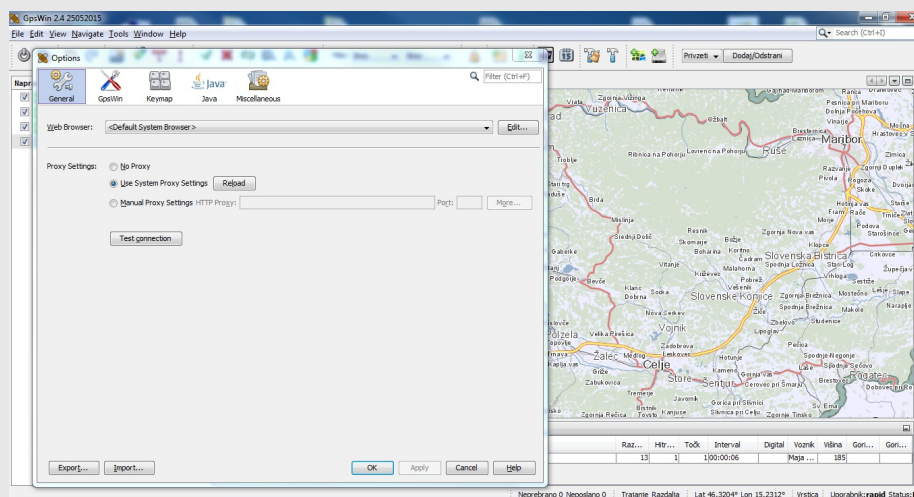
GpsWin 2.4 25052015

File Edit View Navigate Tools Window Help

Search (Ctrl+I)

Privzeti Dodaj/Odstrani

Options

Filter (Ctrl+F)

General GpsWin Keymap Java Miscellaneous

Web Browser: <Default System Browser> Edit...

Proxy Settings: No Proxy

Use System Proxy Settings Reload

Manual Proxy Settings HTTP Proxy: Port: More...

Test connection

Export... Import... OK Apply Cancel Help

Napr

Vuzenica Ožbalt Ruše Maribor Ribnica na Pohorju Lovrenc na Pohorju Brda Mislinja Slovenska Bistrica Slovenske Konjice Vojnik Žalec Celje Štore Šentjur Podgorje Velenje Dobrna Nova Cerkev Frankolovo Zreče Oplotnica Poljčane Makole Studenice Ptuj Rače Hoče Pesnica pri Mariboru Ljutomer Dornava Kidričevo Majšperk Rogaška Slatina Šmarje Laško Zgornja Ložnica Zgornja Polskava Spodnja Polskava Kamnica Vuhred Radlje ob Dravi Muta Selnica ob Dravi Hrastovec Miklavž na Dravskem polju Slovenska Bistrica

Razd... Hitr... Točk Interval Digital Voznik Višina Gori... Gori...
13 1 1 00:00:06 Maja ... 185

Neoznačeno 0 Neposlano 0 Trajanje Razdalja Lat 46.3204° Lon 15.2312° Vrstica Uporabnik: rapid Status: